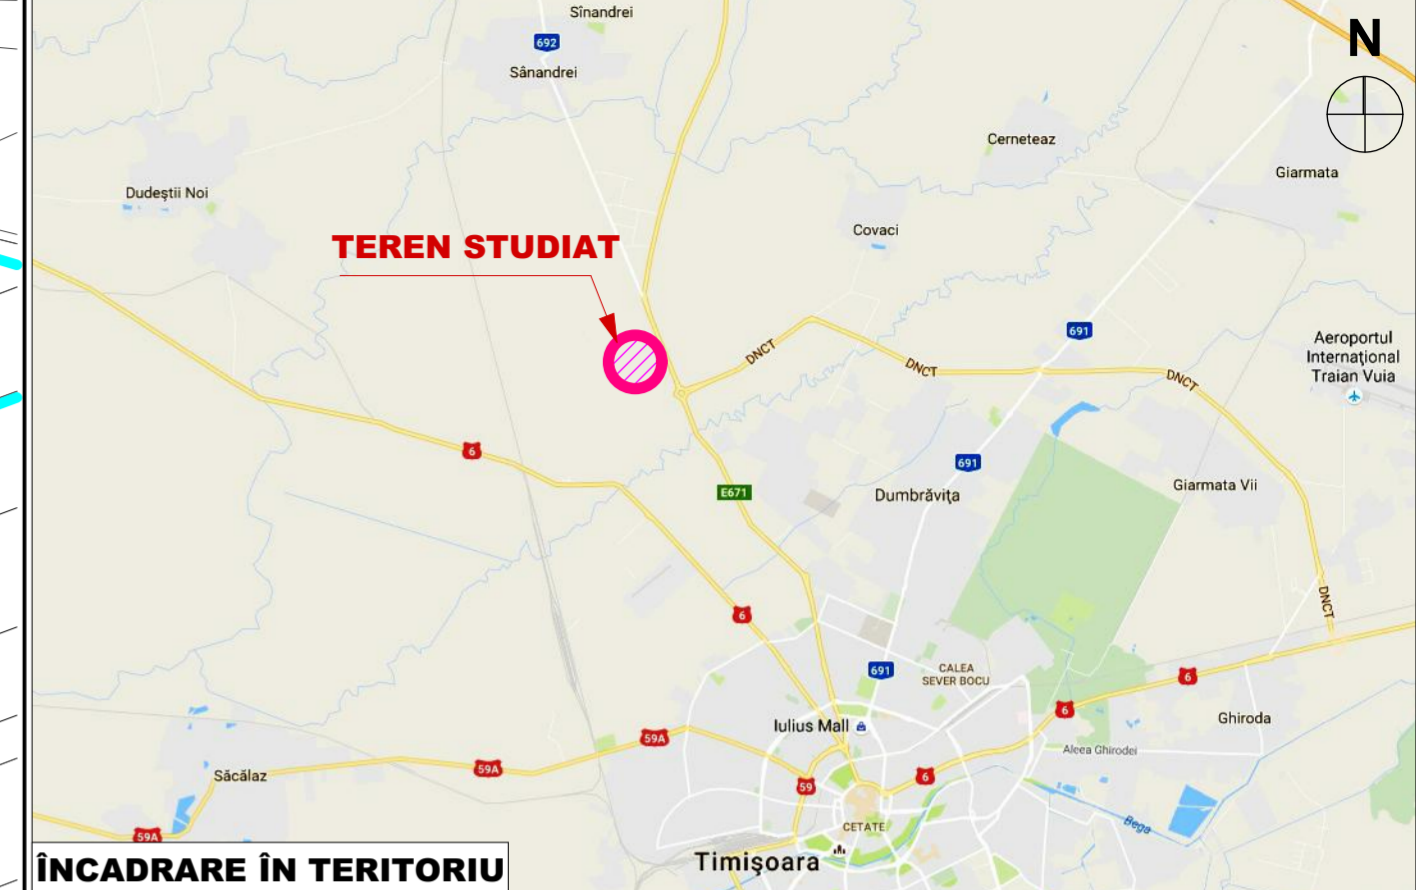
Sînandrei
692
Sânandrei
N
Cerneteaz
Giarmata
Dudeştii Noi
Covaci
TEREN STUDIAT
691
Aeroportul Internaţional Traian Vuia
DNCT
DNCT
DNCT
6
691
E671
Dumbrăviţa
Giarmata Vii
6
DNCT
CALEA SEVER BOCU
691
6
6
Iulius Mall
Ghiroda
59A
Aleea Ghirodei
Săcălaz
59A
59
6
Bega
59A
CETATE
ÎNCADRARE ÎN TERITORIU
Timişoara